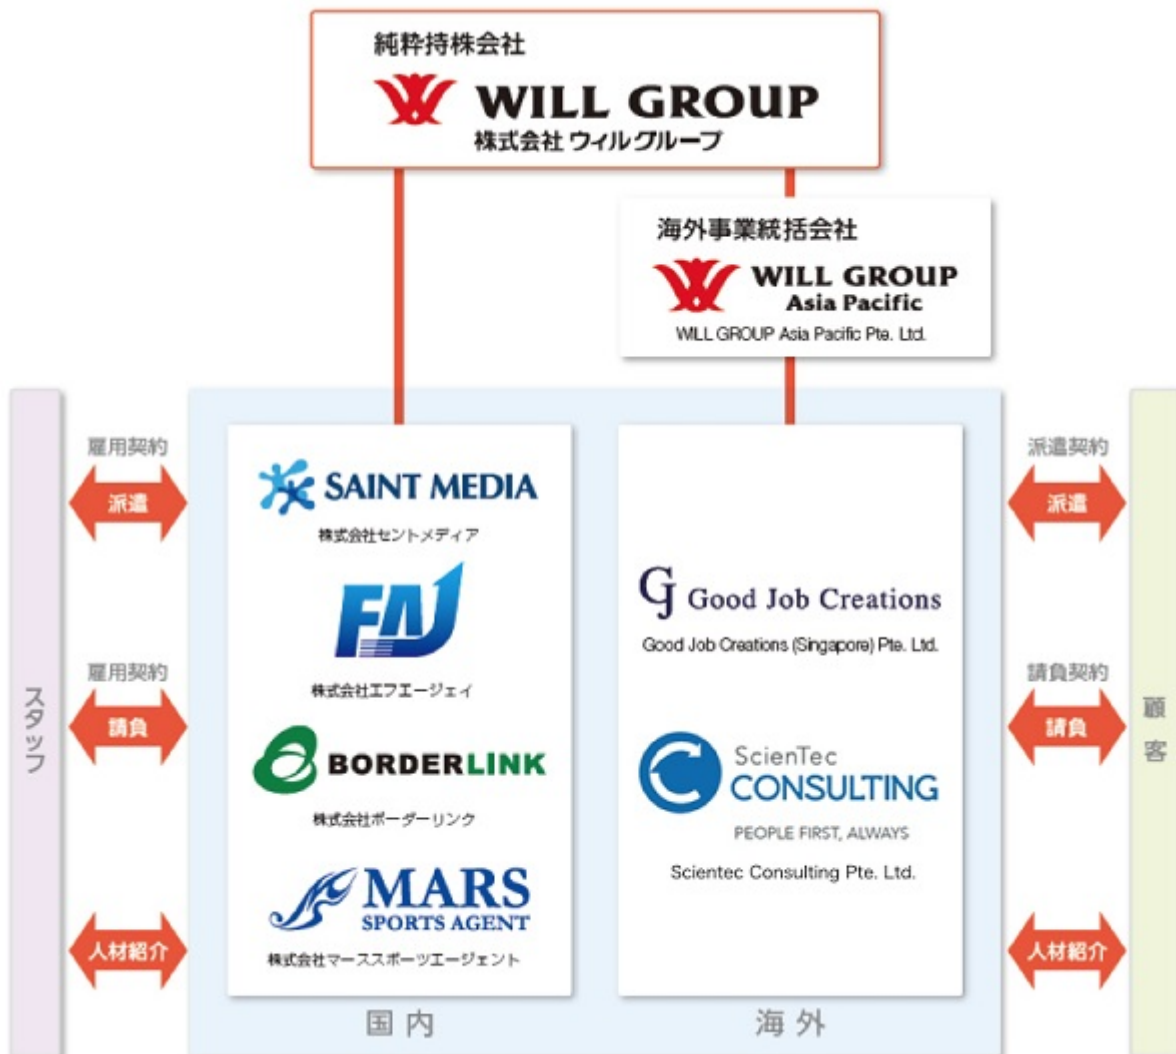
純粋持株会社
WILL GROUP
株式会社 ウィルグループ

海外事業統括会社
WILL GROUP Asia Pacific
WILL GROUP Asia Pacific Pte. Ltd.

スタッフ

雇用契約
派遣

雇用契約
請負

人材紹介

SAINT MEDIA
株式会社セントメディア

FAJ
株式会社エフエージェイ

BORDERLINK
株式会社ボーダーリンク

MARS SPORTS AGENT
株式会社マーススポーツエージェント

国内

Good Job Creations
Good Job Creations (Singapore) Pte. Ltd.

ScienTec CONSULTING
PEOPLE FIRST, ALWAYS
Scientec Consulting Pte. Ltd.

海外

派遣契約
派遣

請負契約
請負

人材紹介

顧客